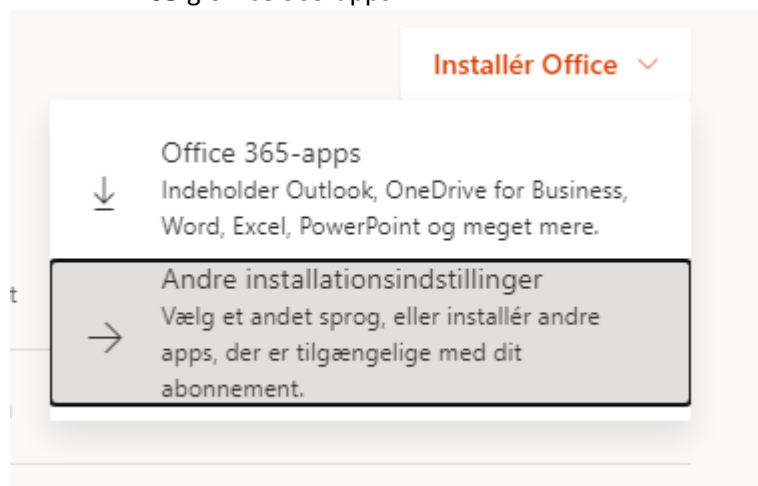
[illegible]

Installér Office

Office 365-apps
Indeholder Outlook, OneDrive for Business, Word, Excel, PowerPoint og meget mere.

Andre installationsindstillinger
Vælg et andet sprog, eller installér andre apps, der er tilgængelige med dit abonnement.

t